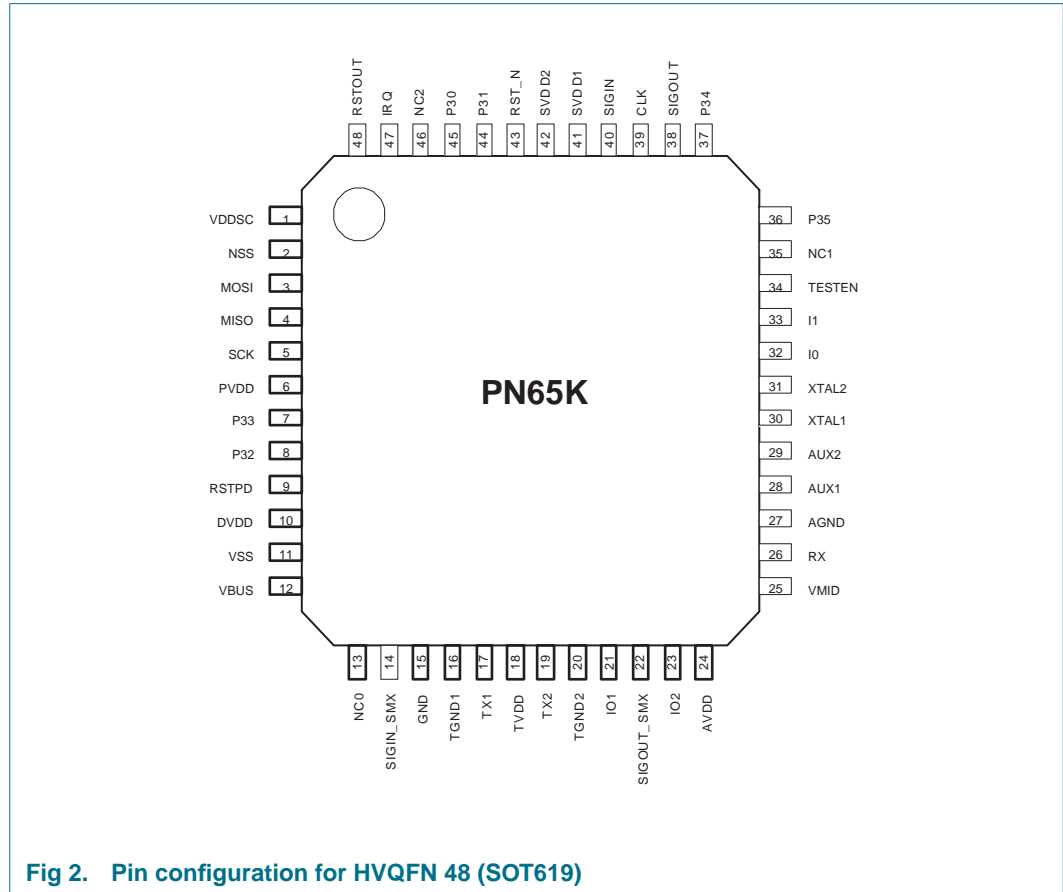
RSTOUT 48
IRQ 47
NC2 46
P30 45
P31 44
RST_N 43
SVDD2 42
SVDD1 41
SIGIN 40
CLK 39
SIGOUT 38
P34 37

VDDSC 1
NSS 2
MOSI 3
MISO 4
SCK 5
PVDD 6
P33 7
P32 8
RSTPD 9
DVDD 10
VSS 11
VBUS 12

PN65K

36 P35
35 NC1
34 TESTEN
33 I1
32 I0
31 XTAL2
30 XTAL1
29 AUX2
28 AUX1
27 AGND
26 RX
25 VMID

13 NC0
14 SIGIN_SMX
15 GND
16 TGND1
17 TX1
18 TVDD
19 TX2
20 TGND2
21 IO1
22 SIGOUT_SMX
23 IO2
24 AVDD

Fig 2. Pin configuration for HVQFN 48 (SOT619)